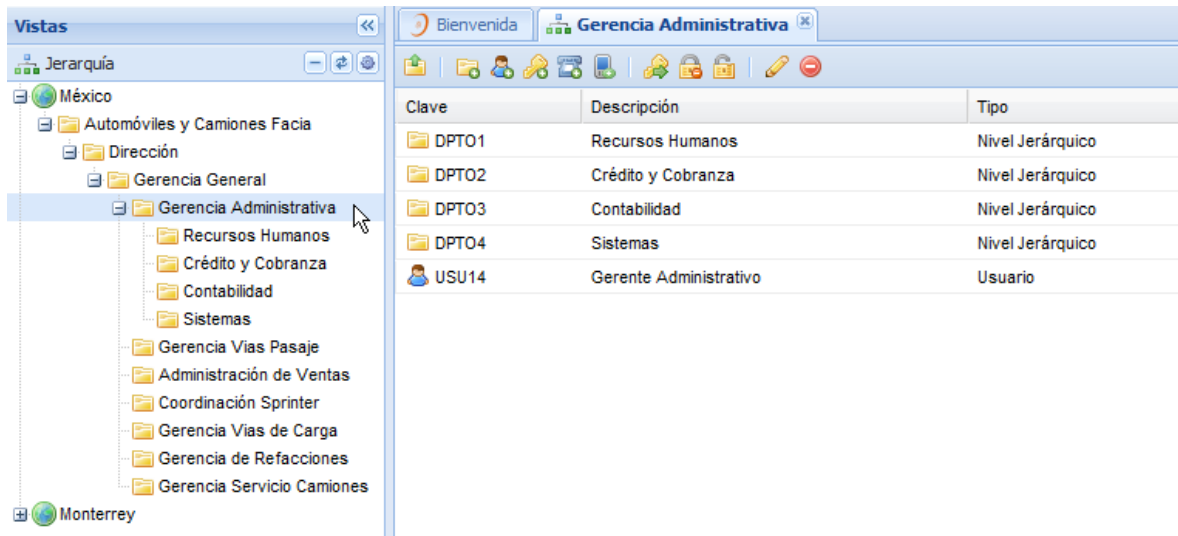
Vistas

Jerarquía

México
Automóviles y Camiones Facia
Dirección
Gerencia General
Gerencia Administrativa
Recursos Humanos
Crédito y Cobranza
Contabilidad
Sistemas
Gerencia Vias Pasaje
Administración de Ventas
Coordinación Sprinter
Gerencia Vias de Carga
Gerencia de Refacciones
Gerencia Servicio Camiones
Monterrey

Bienvenida | Gerencia Administrativa

| Clave | Descripción | Tipo |
|---|---|---|
| DPTO1 | Recursos Humanos | Nivel Jerárquico |
| DPTO2 | Crédito y Cobranza | Nivel Jerárquico |
| DPTO3 | Contabilidad | Nivel Jerárquico |
| DPTO4 | Sistemas | Nivel Jerárquico |
| USU14 | Gerente Administrativo | Usuario |